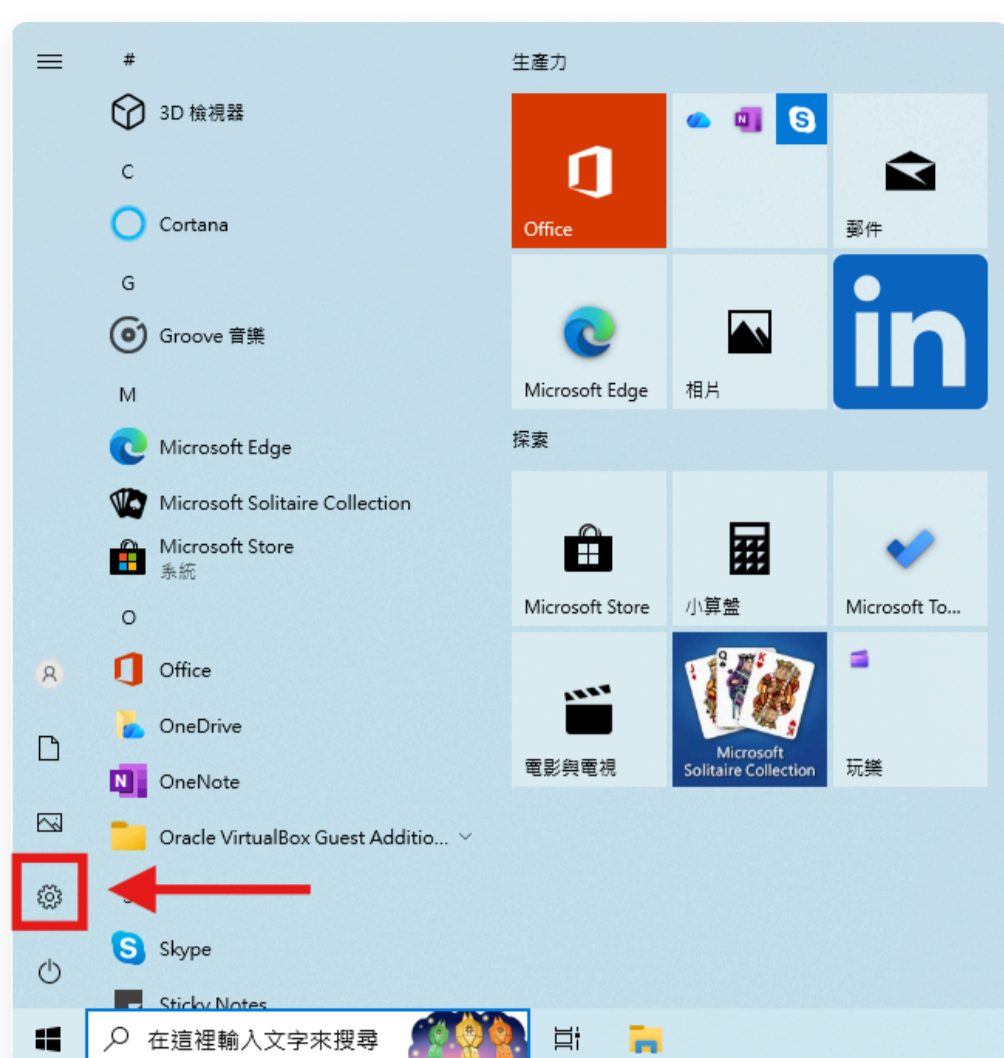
#
3D 檢視器
C
Cortana
G
Groove 音樂
M
Microsoft Edge
Microsoft Solitaire Collection
Microsoft Store
系統
O
Office
OneDrive
OneNote
Oracle VirtualBox Guest Additio...
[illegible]
Skype
Sticky Notes

生產力
Office
郵件
Microsoft Edge
相片
探索
Microsoft Store
小算盤
Microsoft To...
Microsoft Solitaire Collection
電影與電視
玩樂

在這裡輸入文字來搜尋